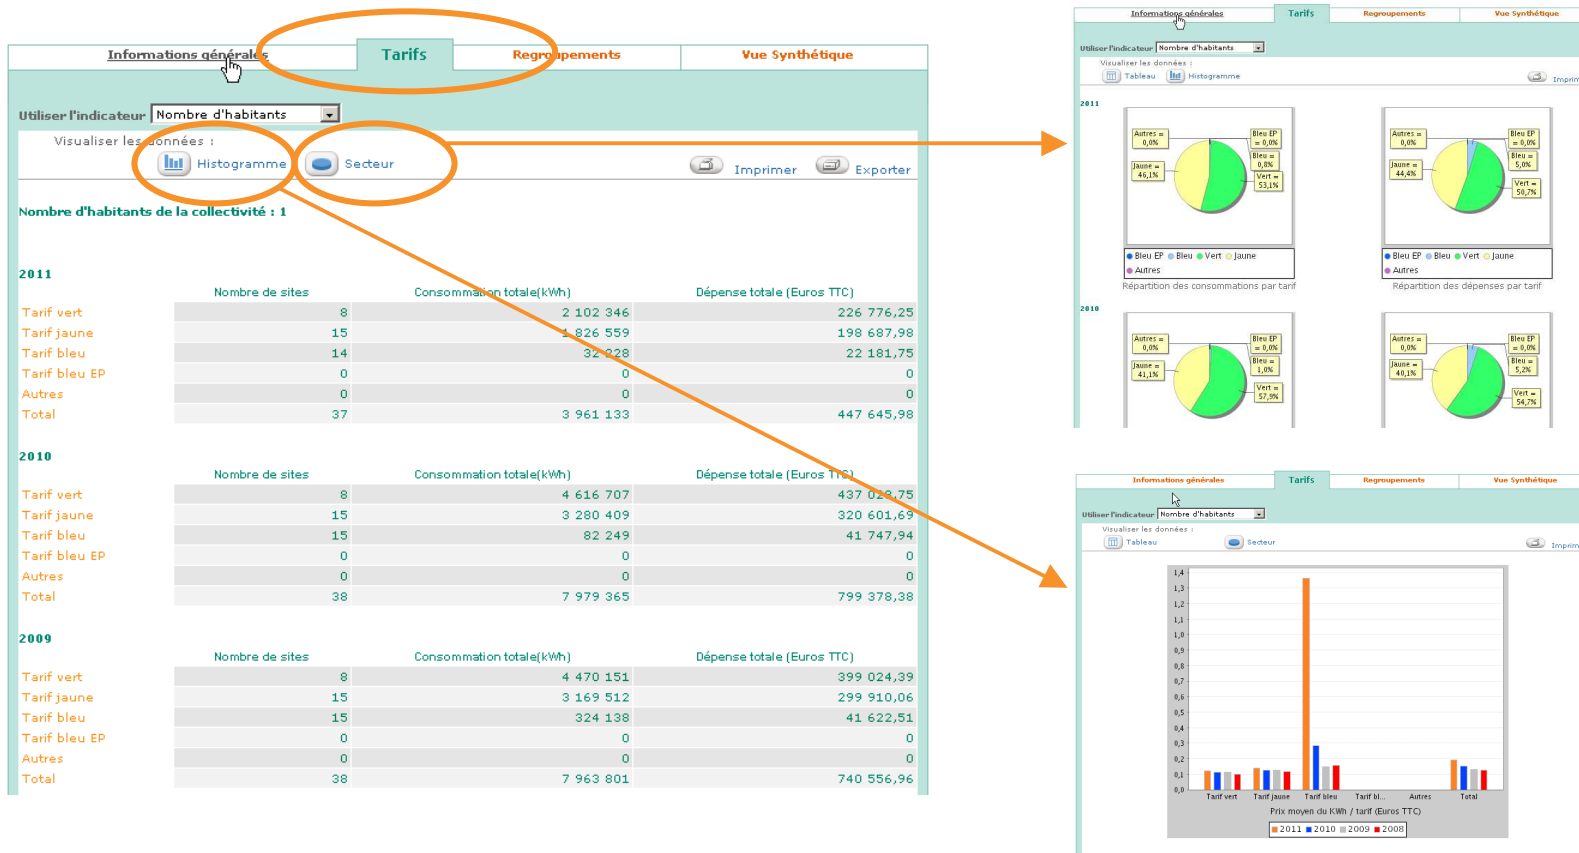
Informations générales | Tarifs | Regroupements | Vue Synthétique

Utiliser l'indicateur Nombre d'habitants

Visualiser les données :

Histogramme  Secteur  Imprimer  Exporter

Nombre d'habitants de la collectivité : 1

2011

| | Nombre de sites | Consommation totale(kWh) | Dépense totale (Euros TTC) |
|---|---|---|---|
| Tarif vert | 8 | 2 102 346 | 226 776,25 |
| Tarif jaune | 15 | 1 826 559 | 198 687,98 |
| Tarif bleu | 14 | 32 228 | 22 181,75 |
| Tarif bleu EP | 0 | 0 | 0 |
| Autres | 0 | 0 | 0 |
| Total | 37 | 3 961 133 | 447 645,98 |

2010

| | Nombre de sites | Consommation totale(kWh) | Dépense totale (Euros TTC) |
|---|---|---|---|
| Tarif vert | 8 | 4 616 707 | 437 02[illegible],75 |
| Tarif jaune | 15 | 3 280 409 | 320 601,69 |
| Tarif bleu | 15 | 82 249 | 41 747,94 |
| Tarif bleu EP | 0 | 0 | 0 |
| Autres | 0 | 0 | 0 |
| Total | 38 | 7 979 365 | 799 378,38 |

2009

| | Nombre de sites | Consommation totale(kWh) | Dépense totale (Euros TTC) |
|---|---|---|---|
| Tarif vert | 8 | 4 470 151 | 399 024,39 |
| Tarif jaune | 15 | 3 169 512 | 299 910,06 |
| Tarif bleu | 15 | 324 138 | 41 622,51 |
| Tarif bleu EP | 0 | 0 | 0 |
| Autres | 0 | 0 | 0 |
| Total | 38 | 7 963 801 | 740 556,96 |

Informations générales | Tarifs | Regroupements | Vue Synthétique

Utiliser l'indicateur Nombre d'habitants

Visualiser les données :

Tableau  Histogramme  Imprim

2011

Autres = 0,0%  Bleu EP = 0,0%  Bleu = 0,8%  Jaune = 46,1%  Vert = 53,1%

Bleu EP  Bleu  Vert  Jaune  Autres

Répartition des consommations par tarif

Autres = 0,0%  Bleu EP = 0,0%  Bleu = 5,0%  Jaune = 44,4%  Vert = 50,7%

Bleu EP  Bleu  Vert  Jaune  Autres

Répartition des dépenses par tarif

2010

Autres = 0,0%  Bleu EP = 0,0%  Bleu = 1,0%  Jaune = 41,1%  Vert = 57,9%

Autres = 0,0%  Bleu EP = 0,0%  Bleu = 5,2%  Jaune = 40,1%  Vert = 54,7%

Informations générales | Tarifs | Regroupements | Vue Synthétique

Utiliser l'indicateur Nombre d'habitants

Visualiser les données :

Tableau  Secteur  Imprim

1,4 1,3 1,2 1,1 1,0 0,9 0,8 0,7 0,6 0,5 0,4 0,3 0,2 0,1 0,0

Tarif vert  Tarif jaune  Tarif bleu  Tarif bl...  Autres  Total

Prix moyen du KWh / tarif (Euros TTC)

2011  2010  2009  2008